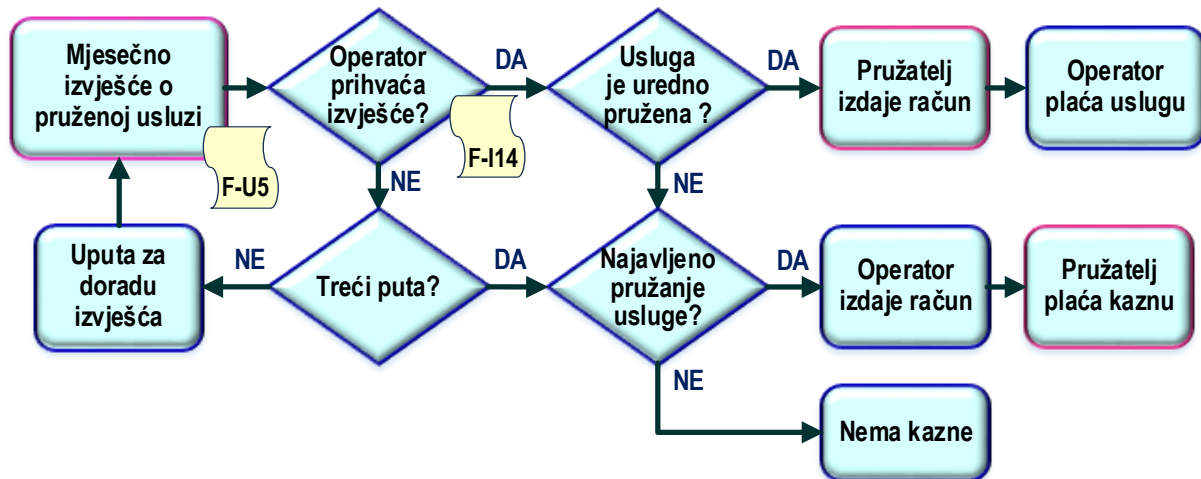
Mjesečno izvješće o pruženoj usluzi

F-U5

Operator prihvaća izvješće?

DA

F-I14

Usluga je uredno pružena ?

DA

Pružatelj izdaje račun

Operator plaća uslugu

NE

NE

Uputa za doradu izvješća

NE

Treći puta?

DA

Najavljeno pružanje usluge?

DA

Operator izdaje račun

Pružatelj plaća kaznu

NE

Nema kazne